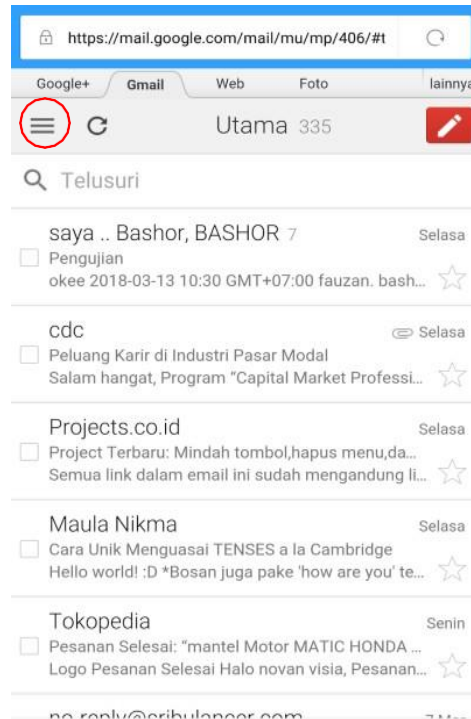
https://mail.google.com/mail/mu/mp/406/#t

Google+ Gmail Web Foto lainnya

Utama 335

Telusuri

saya .. Bashor, BASHOR 7 Selasa
Pengujian
okee 2018-03-13 10:30 GMT+07:00 fauzan. bash...

cdc Selasa
Peluang Karir di Industri Pasar Modal
Salam hangat, Program "Capital Market Professi...

Projects.co.id Selasa
Project Terbaru: Mindah tombol,hapus menu,da...
Semua link dalam email ini sudah mengandung li...

Maula Nikma Selasa
Cara Unik Menguasai TENSES a la Cambridge
Hello world! :D *Bosan juga pake 'how are you' te...

Tokopedia Senin
Pesanan Selesai: "mantel Motor MATIC HONDA ...
Logo Pesanan Selesai Halo novan visia, Pesanan...

no-reply@sribulancer.com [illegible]